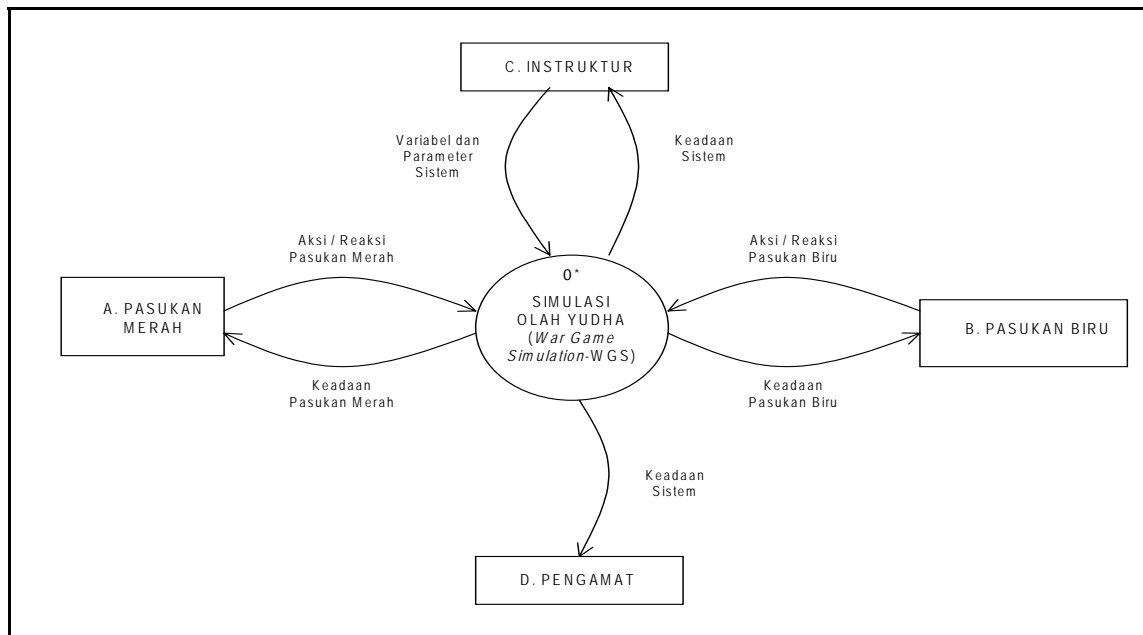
C. INSTRUKTUR

Variabel dan Parameter Sistem

Keadaan Sistem

Aksi / Reaksi Pasukan Merah

Aksi / Reaksi Pasukan Biru

A. PASUKAN MERAH

0*

SIMULASI OLAH YUDHA (*War Game Simulation*-WGS)

B. PASUKAN BIRU

Keadaan Pasukan Merah

Keadaan Pasukan Biru

Keadaan Sistem

D. PENGAMAT